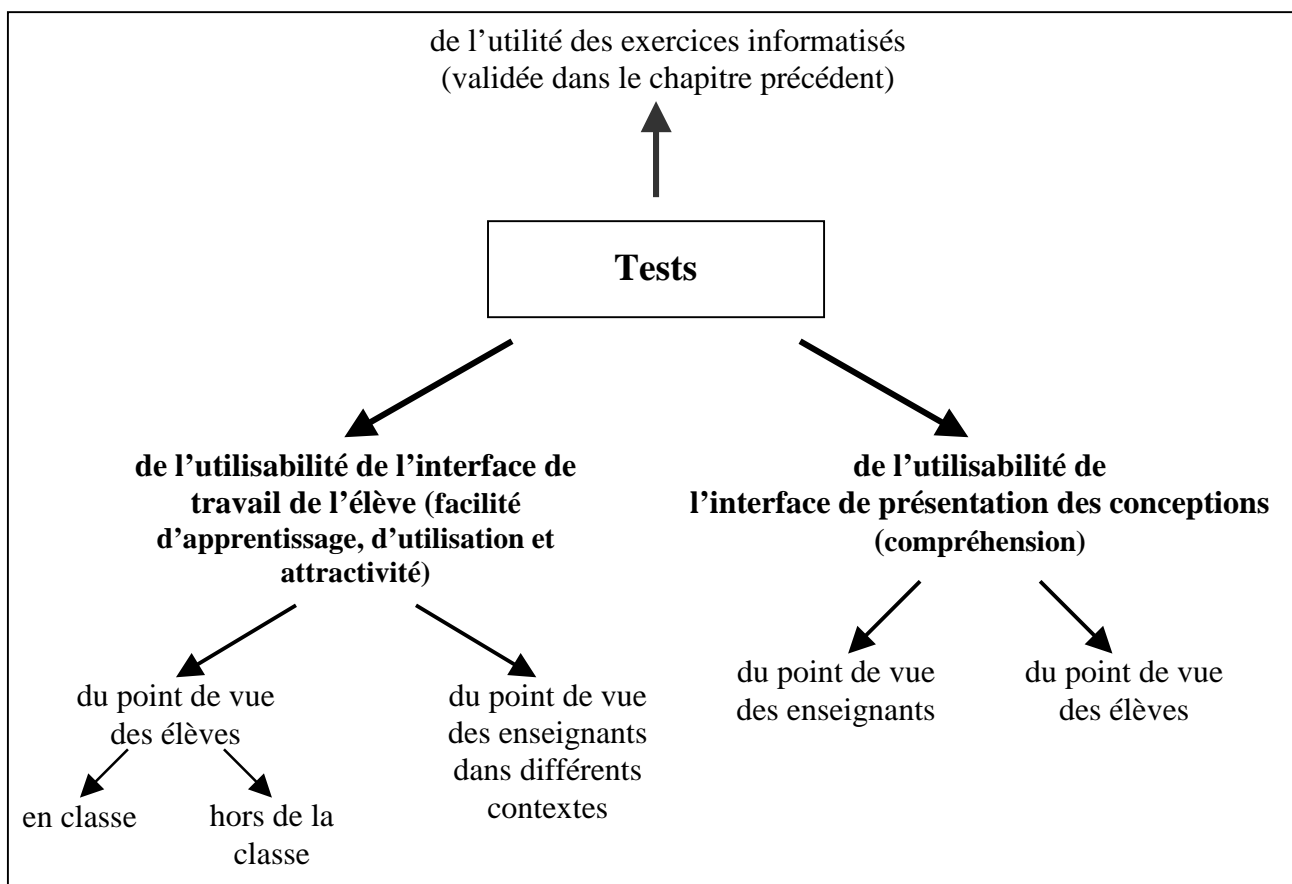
de l'utilité des exercices informatisés
(validée dans le chapitre précédent)

Tests

de l'utilisabilité de l'interface de travail de l'élève (facilité d'apprentissage, d'utilisation et attractivité)

de l'utilisabilité de l'interface de présentation des conceptions (compréhension)

du point de vue des élèves

du point de vue des enseignants dans différents contextes

du point de vue des enseignants

du point de vue des élèves

en classe

hors de la classe